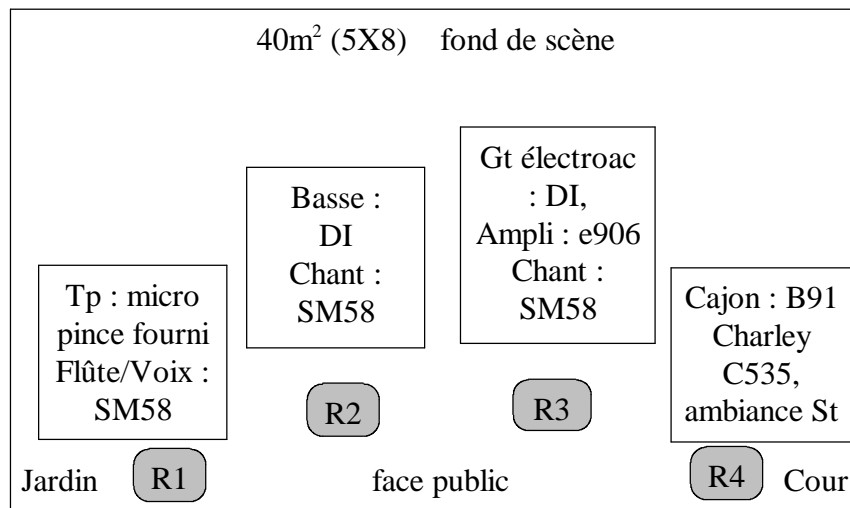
$40m^2$ (5X8) fond de scène

Tp : micro pince fourni Flûte/Voix : SM58

Basse : DI Chant : SM58

Gt électroac : DI, Ampli : e906 Chant : SM58

Cajon : B91 Charley C535, ambiance St

R2

R3

Jardin R1 face public R4 Cour